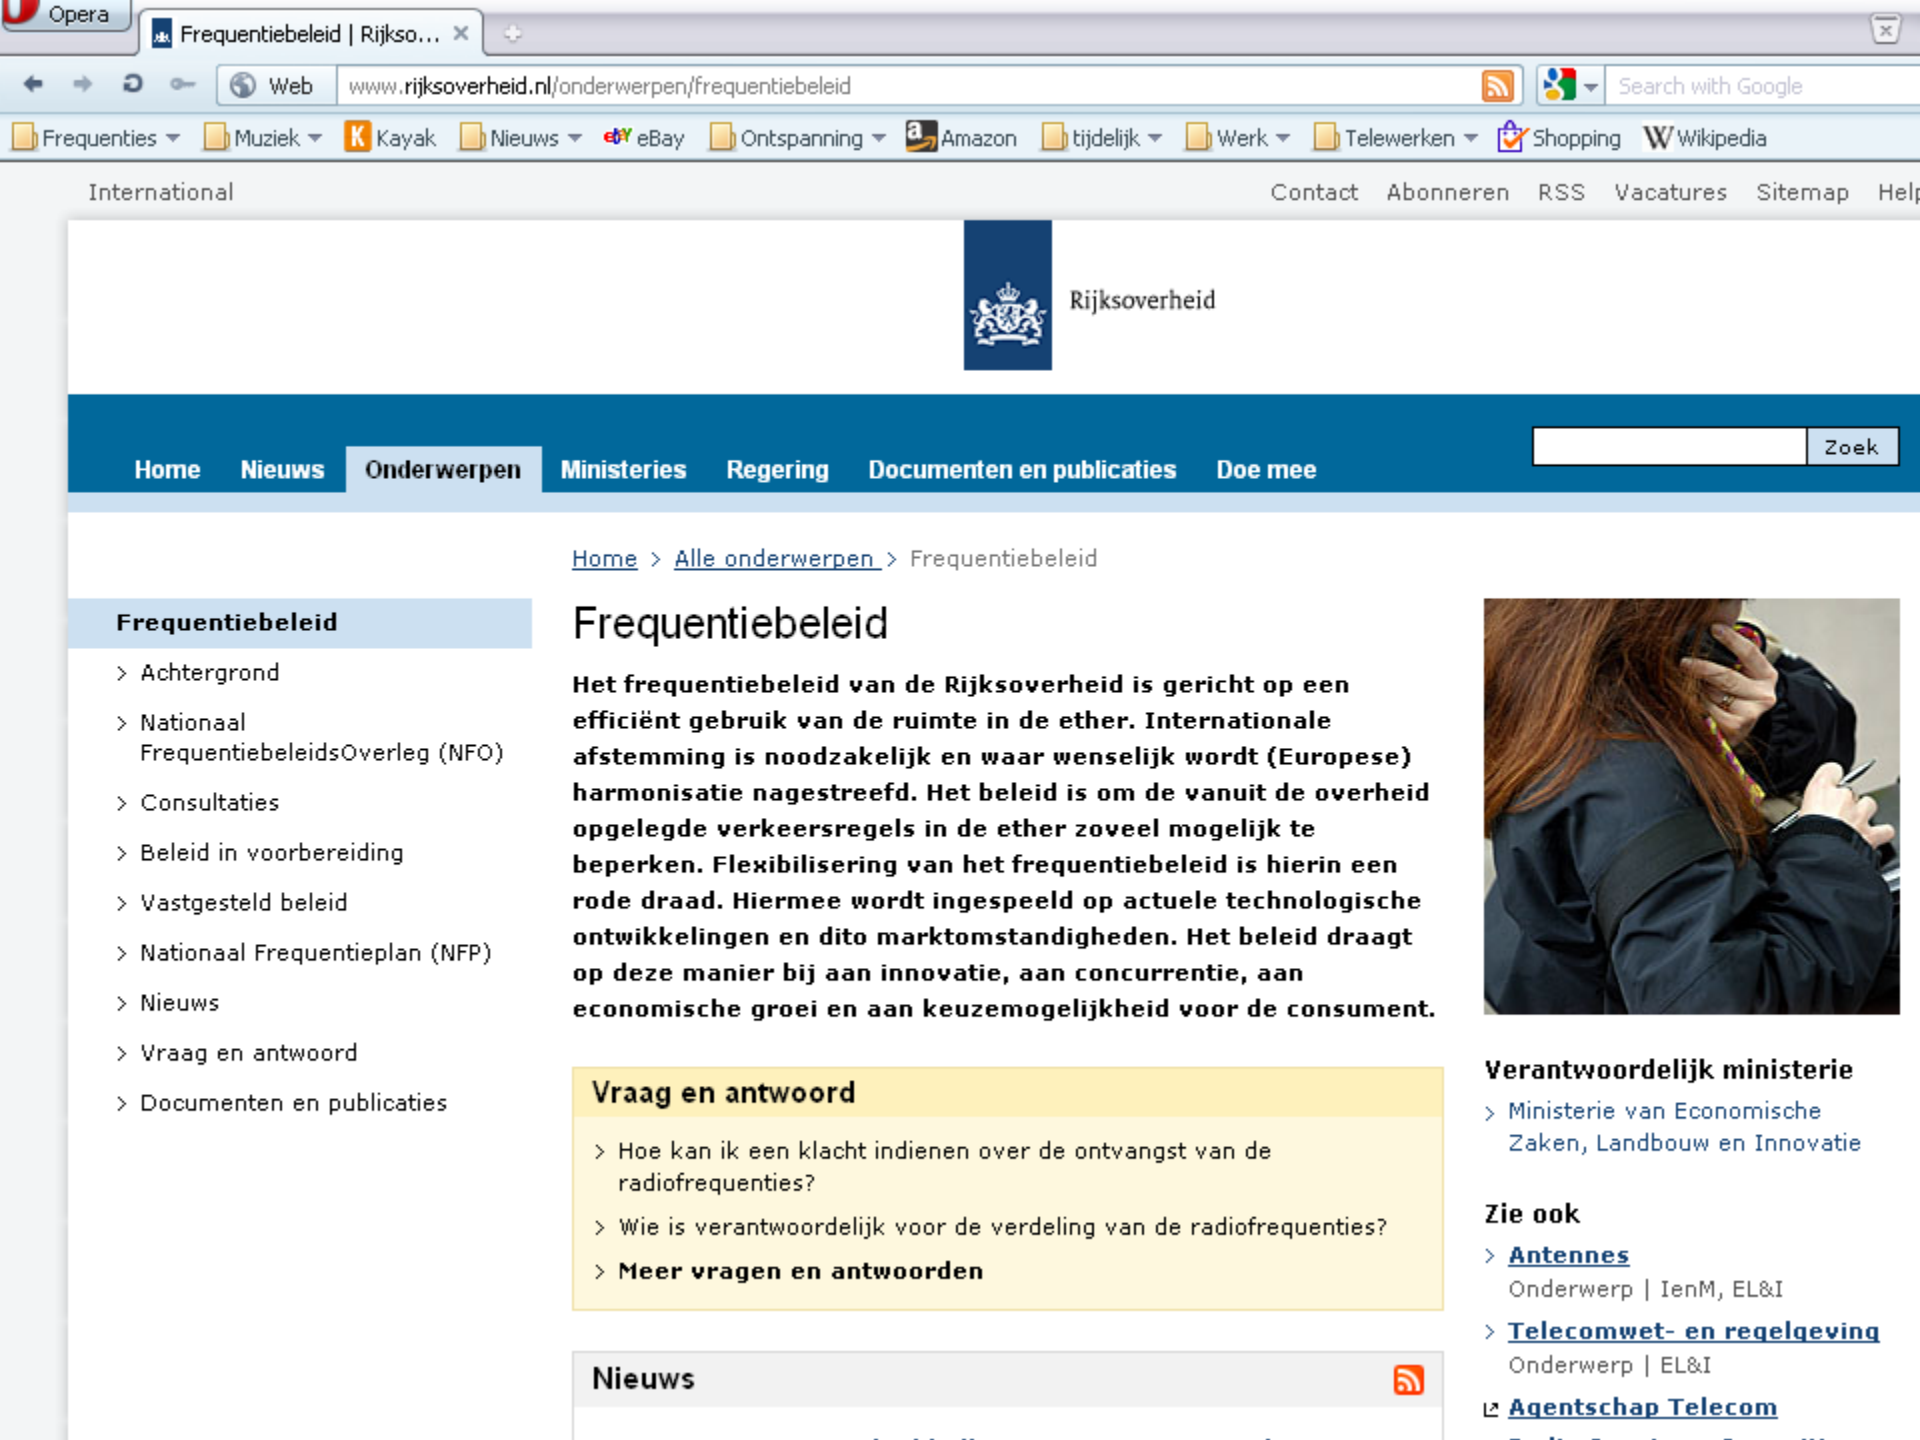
Opera
Frequentiebeleid | Rijkso...
Web
www.rijksoverheid.nl/onderwerpen/frequentiebeleid
Search with Google
Frequenties Muziek Kayak Nieuws eBay Ontspanning Amazon tijdelijk Werk Telewerken Shopping Wikipedia

International
Contact Abonneren RSS Vacatures Sitemap Help

Rijksoverheid

Home Nieuws Onderwerpen Ministeries Regering Documenten en publicaties Doe mee
Zoek

Home > Alle onderwerpen > Frequentiebeleid

Frequentiebeleid
Achtergrond
Nationaal FrequentiebeleidsOverleg (NFO)
Consultaties
Beleid in voorbereiding
Vastgesteld beleid
Nationaal Frequentieplan (NFP)
Nieuws
Vraag en antwoord
Documenten en publicaties

Frequentiebeleid

Het frequentiebeleid van de Rijksoverheid is gericht op een efficiënt gebruik van de ruimte in de ether. Internationale afstemming is noodzakelijk en waar wenselijk wordt (Europese) harmonisatie nagestreefd. Het beleid is om de vanuit de overheid opgelegde verkeersregels in de ether zoveel mogelijk te beperken. Flexibilisering van het frequentiebeleid is hierin een rode draad. Hiermee wordt ingespeeld op actuele technologische ontwikkelingen en dito marktomstandigheden. Het beleid draagt op deze manier bij aan innovatie, aan concurrentie, aan economische groei en aan keuzemogelijkheid voor de consument.

Vraag en antwoord
Hoe kan ik een klacht indienen over de ontvangst van de radiofrequenties?
Wie is verantwoordelijk voor de verdeling van de radiofrequenties?
Meer vragen en antwoorden

Nieuws

Verantwoordelijk ministerie
Ministerie van Economische Zaken, Landbouw en Innovatie

Zie ook
Antennes
Onderwerp | IenM, EL&I
Telecomwet- en regelgeving
Onderwerp | EL&I
Agentschap Telecom